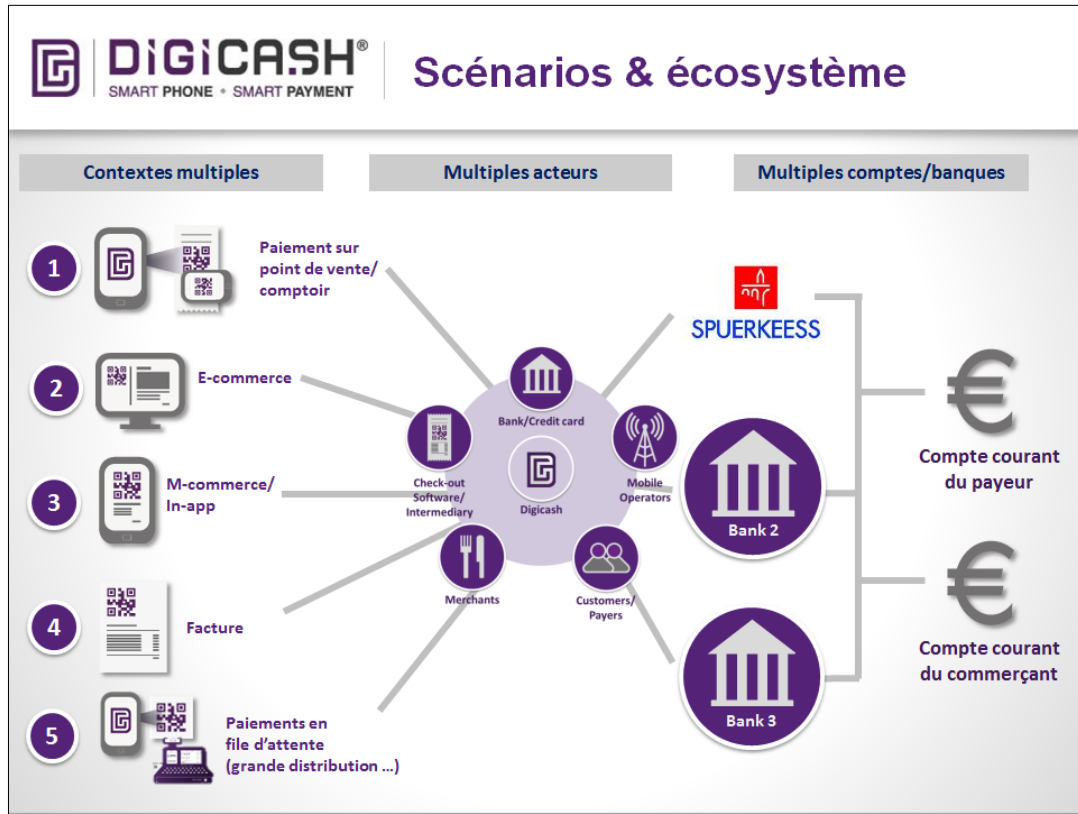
DIGICASH®
SMART PHONE • SMART PAYMENT

Scénarios & écosystème

Contextes multiples

Multiples acteurs

Multiples comptes/banques

1
Paiement sur point de vente/ comptoir

2
E-commerce

3
M-commerce/ In-app

4
Facture

5
Paiements en file d'attente (grande distribution ...)

Bank/Credit card

Check-out Software/ Intermediary

Digicash

Mobile Operators

Merchants

Customers/ Payers

SPUERKEESS

Bank 2

Bank 3

€
Compte courant du payeur

€
Compte courant du commerçant